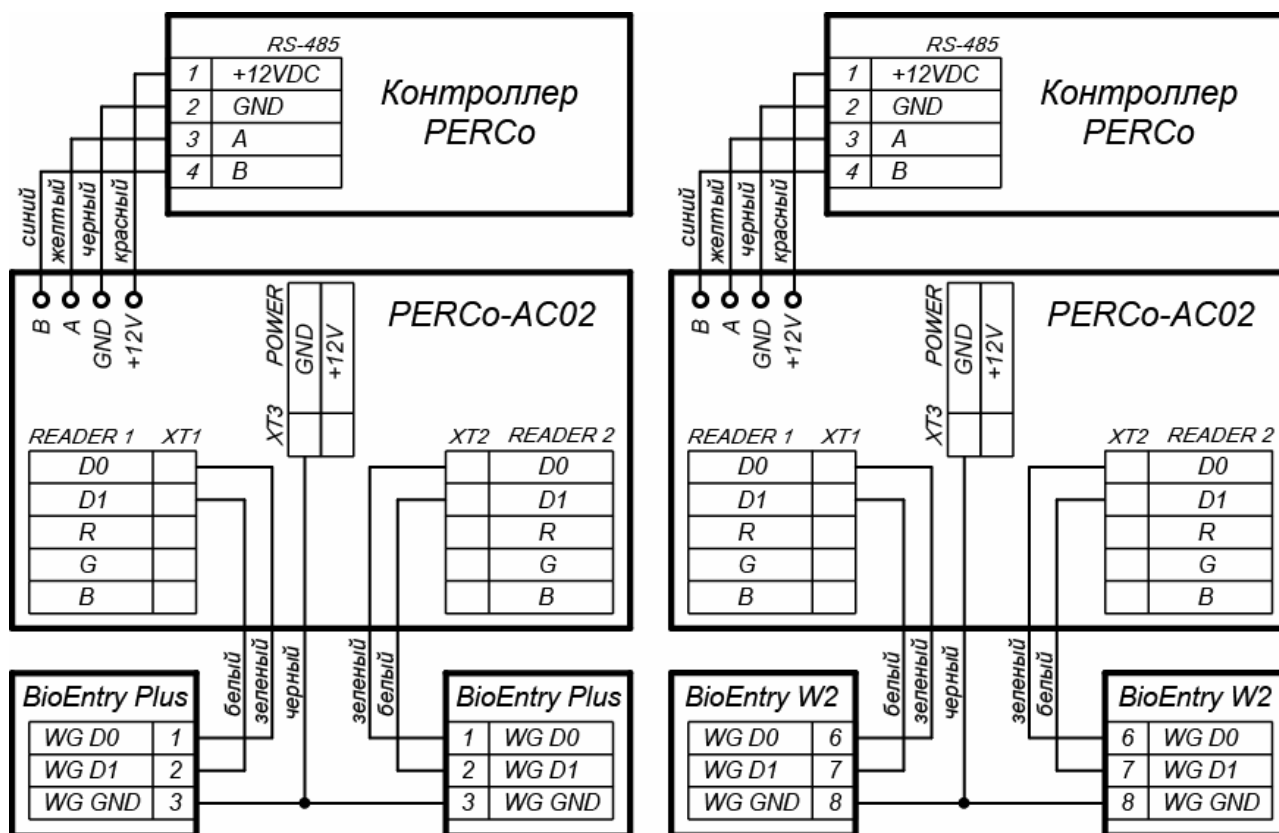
RS-485

| 1 | +12VDC |
|---|---|
| 2 | GND |
| 3 | A |
| 4 | B |

Контроллер PERCo

синий
желтый
черный
красный

B A GND +12V

PERCo-AC02

POWER
GND +12V
XT3

READER 1 XT1

| D0 | |
|---|---|
| D1 | |
| R | |
| G | |
| B | |

XT2 READER 2

| | D0 |
|---|---|
| | D1 |
| | R |
| | G |
| | B |

белый
зеленый
черный
зеленый
белый

BioEntry Plus

| WG D0 | 1 |
|---|---|
| WG D1 | 2 |
| WG GND | 3 |

BioEntry Plus

| 1 | WG D0 |
|---|---|
| 2 | WG D1 |
| 3 | WG GND |

RS-485

| 1 | +12VDC |
|---|---|
| 2 | GND |
| 3 | A |
| 4 | B |

Контроллер PERCo

синий
желтый
черный
красный

B A GND +12V

PERCo-AC02

POWER
GND +12V
XT3

READER 1 XT1

| D0 | |
|---|---|
| D1 | |
| R | |
| G | |
| B | |

XT2 READER 2

| | D0 |
|---|---|
| | D1 |
| | R |
| | G |
| | B |

белый
зеленый
черный
зеленый
белый

BioEntry W2

| WG D0 | 6 |
|---|---|
| WG D1 | 7 |
| WG GND | 8 |

BioEntry W2

| 6 | WG D0 |
|---|---|
| 7 | WG D1 |
| 8 | WG GND |